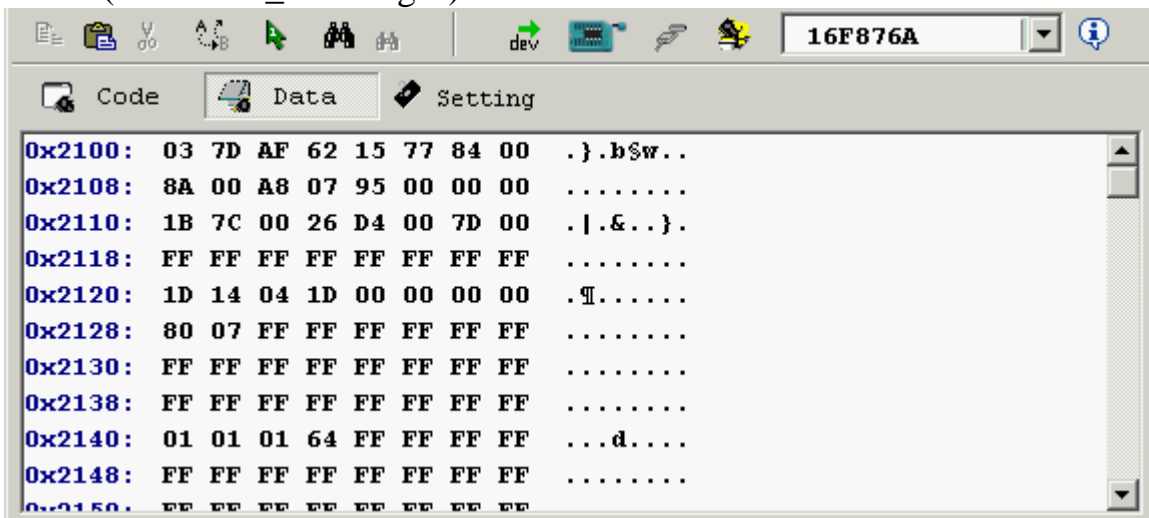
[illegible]

dev 16F876A

Code Data Setting

| | | | | | | | | | |
|---|---|---|---|---|---|---|---|---|---|
| 0x2100: | 03 | 7D | AF | 62 | 15 | 77 | 84 | 00 | .}.b§w.. |
| 0x2108: | 8A | 00 | A8 | 07 | 95 | 00 | 00 | 00 | ........ |
| 0x2110: | 1B | 7C | 00 | 26 | D4 | 00 | 7D | 00 | .\|.&..}. |
| 0x2118: | FF | FF | FF | FF | FF | FF | FF | FF | ........ |
| 0x2120: | 1D | 14 | 04 | 1D | 00 | 00 | 00 | 00 | .¶...... |
| 0x2128: | 80 | 07 | FF | FF | FF | FF | FF | FF | ........ |
| 0x2130: | FF | FF | FF | FF | FF | FF | FF | FF | ........ |
| 0x2138: | FF | FF | FF | FF | FF | FF | FF | FF | ........ |
| 0x2140: | 01 | 01 | 01 | 64 | FF | FF | FF | FF | ...d.... |
| 0x2148: | FF | FF | FF | FF | FF | FF | FF | FF | ........ |
| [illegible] | | | | | | | | | |